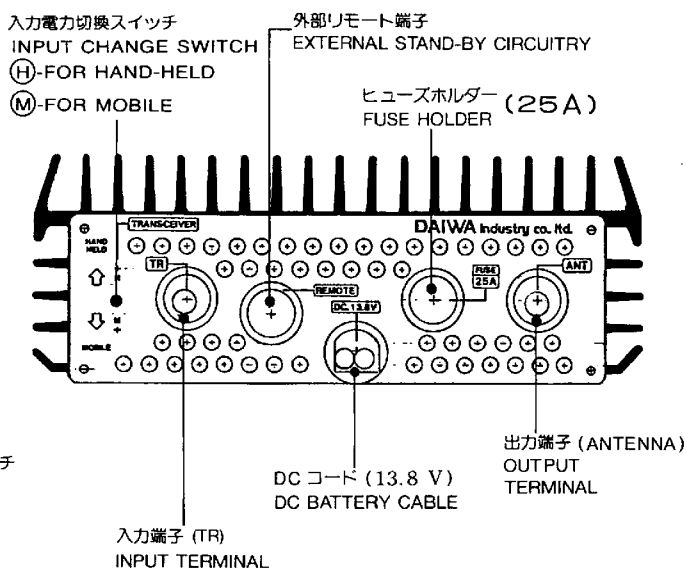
入力電力切換スイッチ
INPUT CHANGE SWITCH
Ⓗ-FOR HAND-HELD
Ⓜ-FOR MOBILE

外部リモート端子
EXTERNAL STAND-BY CIRCUITRY

ヒューズホルダー (25A)
FUSE HOLDER

TRANSCEIVER
HAND HELD
H
M
MOBILE
TR
REMOTE
DC 13.8V
FUSE 25A
ANT
DAIWA Industry co. ltd.

出力端子 (ANTENNA)
OUTPUT
TERMINAL

DC コード (13.8 V)
DC BATTERY CABLE

入力端子 (TR)
INPUT TERMINAL

チ